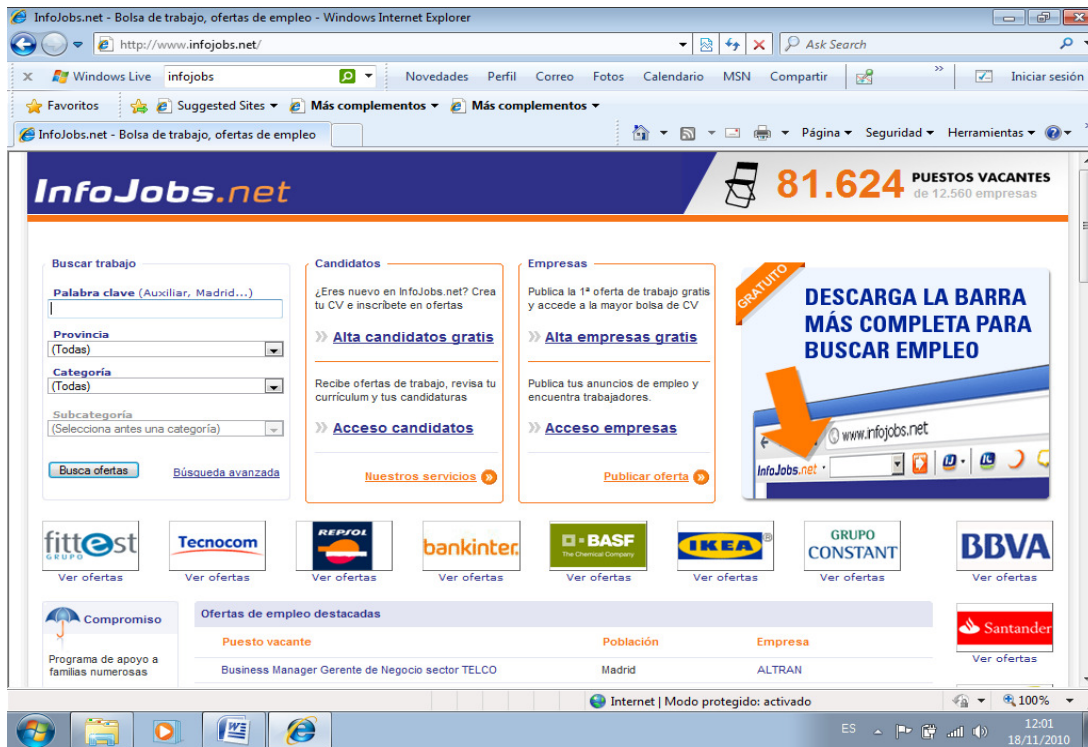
InfoJobs.net - Bolsa de trabajo, ofertas de empleo - Windows Internet Explorer

http://www.infojobs.net/

Ask Search

Windows Live infojobs Novedades Perfil Correo Fotos Calendario MSN Compartir Iniciar sesión

Favoritos Suggested Sites Más complementos Más complementos

InfoJobs.net - Bolsa de trabajo, ofertas de empleo

Página Seguridad Herramientas

InfoJobs.net

81.624 PUESTOS VACANTES de 12.560 empresas

Buscar trabajo

Palabra clave (Auxiliar, Madrid...)

Provincia
(Todas)

Categoría
(Todas)

Subcategoría
(Selecciona antes una categoría)

Busca ofertas

Búsqueda avanzada

Candidatos

¿Eres nuevo en InfoJobs.net? Crea tu CV e inscríbete en ofertas

Alta candidatos gratis

Recibe ofertas de trabajo, revisa tu currículum y tus candidaturas

Acceso candidatos

Nuestros servicios

Empresas

Publica la 1ª oferta de trabajo gratis y accede a la mayor bolsa de CV

Alta empresas gratis

Publica tus anuncios de empleo y encuentra trabajadores.

Acceso empresas

Publicar oferta

GRATUITO

DESCARGA LA BARRA MÁS COMPLETA PARA BUSCAR EMPLEO

www.infojobs.net

InfoJobs.net

fittest GRUPO
Ver ofertas

Tecnocom
Ver ofertas

REPSOL
Ver ofertas

bankinter.
Ver ofertas

BASF The Chemical Company
Ver ofertas

IKEA
Ver ofertas

GRUPO CONSTANT
Ver ofertas

BBVA
Ver ofertas

Compromiso

Programa de apoyo a familias numerosas

Ofertas de empleo destacadas

| Puesto vacante | Población | Empresa |
|---|---|---|
| Business Manager Gerente de Negocio sector TELCO | Madrid | ALTRAN |

Santander
Ver ofertas

Internet | Modo protegido: activado

100%

ES

12:01
18/11/2010